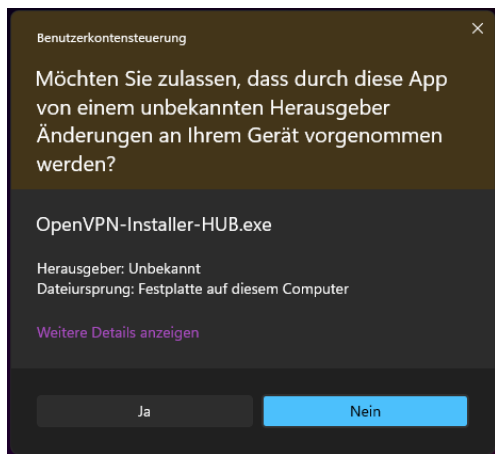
Benutzerkontensteuerung

×

Möchten Sie zulassen, dass durch diese App von einem unbekannten Herausgeber Änderungen an Ihrem Gerät vorgenommen werden?

OpenVPN-Installer-HUB.exe

Herausgeber: Unbekannt
Dateiursprung: Festplatte auf diesem Computer

Weitere Details anzeigen

Ja

Nein